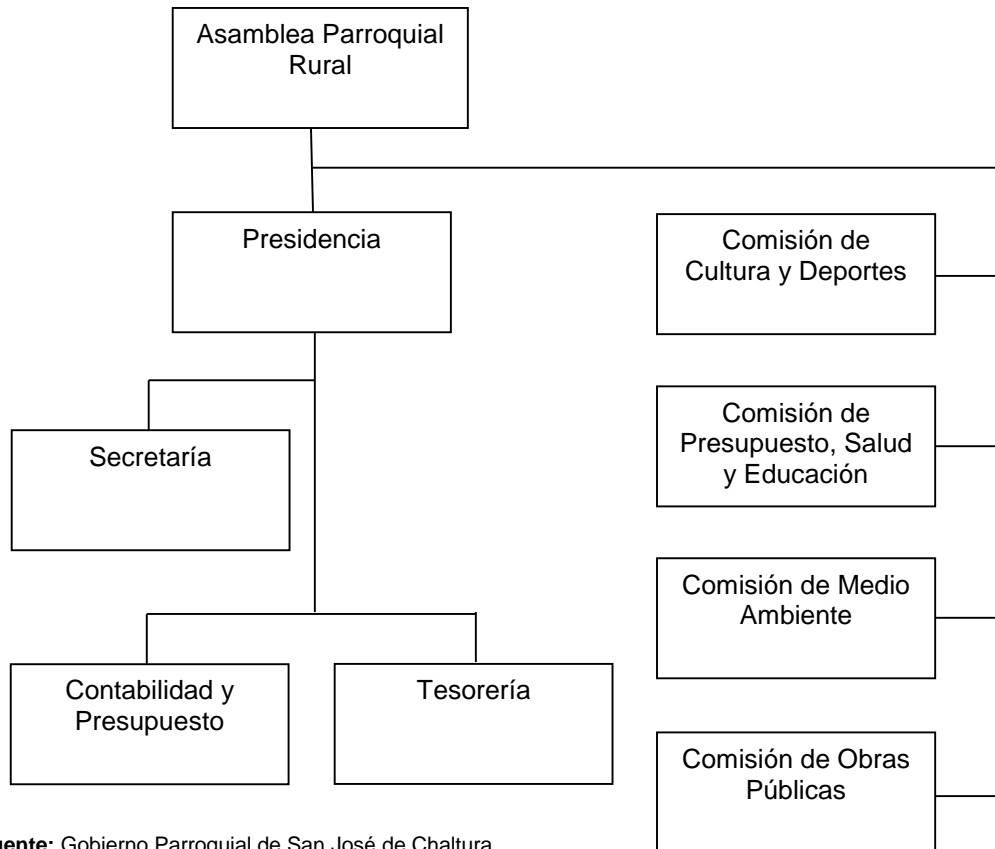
Asamblea Parroquial Rural

Presidencia

Comisión de Cultura y Deportes

Secretaría

Comisión de Presupuesto, Salud y Educación

Comisión de Medio Ambiente

Contabilidad y Presupuesto

Tesorería

Comisión de Obras Públicas

uente: Gobierno Parroquial de San José de Chaltura